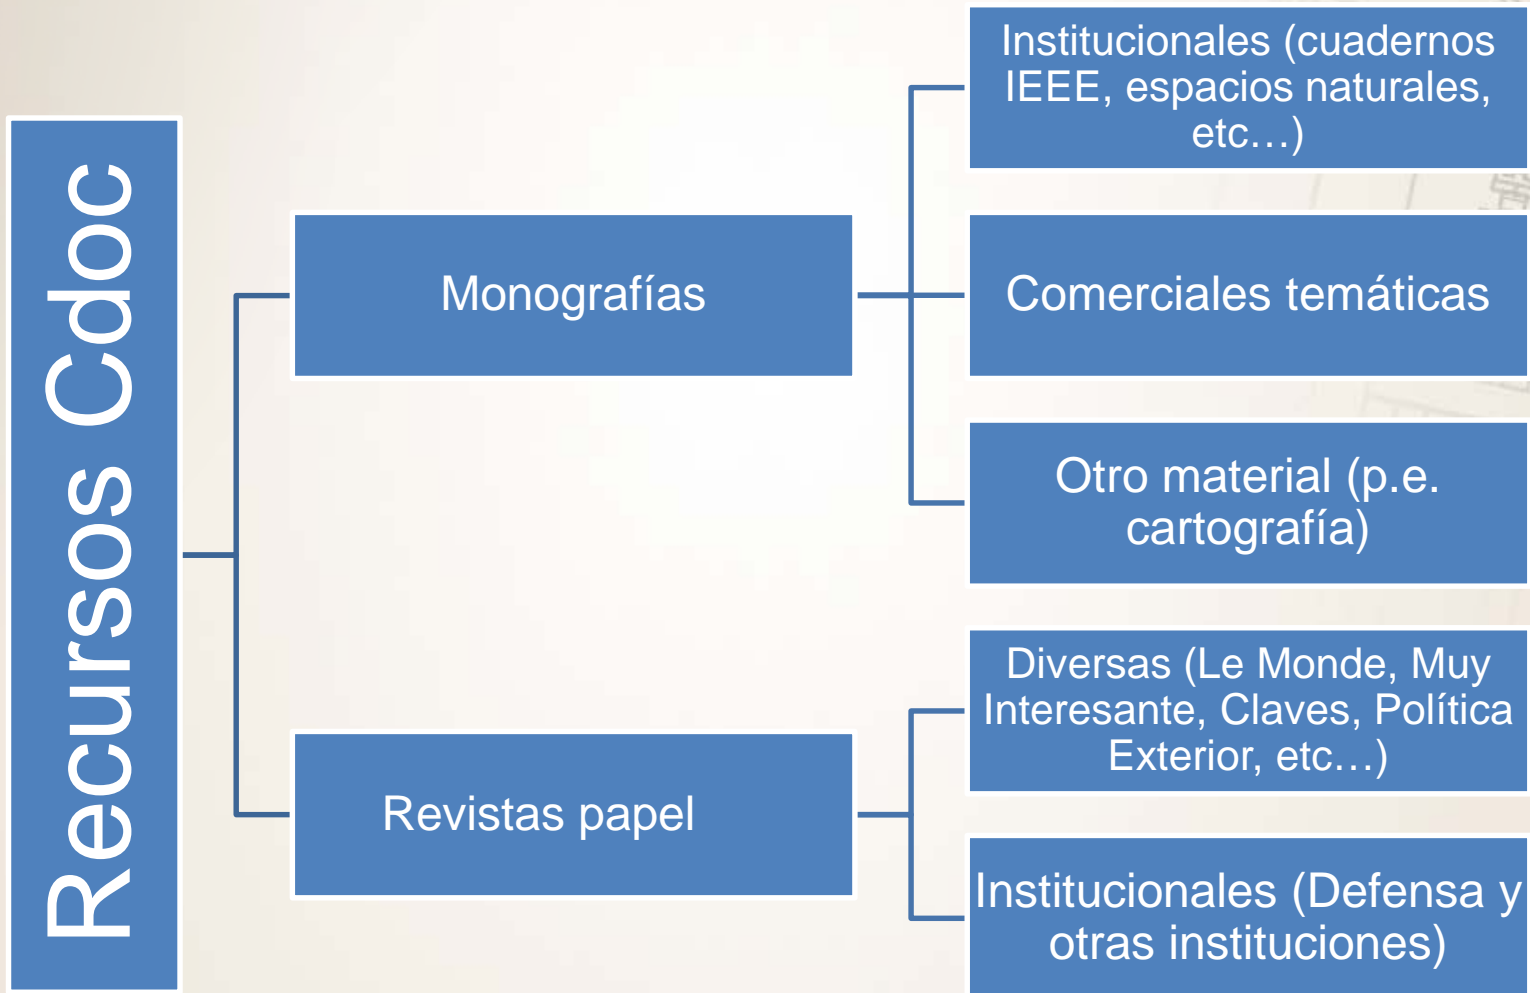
Recursos Cdoc

Monografías

Institucionales (cuadernos IEEE, espacios naturales, etc…)

Comerciales temáticas

Otro material (p.e. cartografía)

Revistas papel

Diversas (Le Monde, Muy Interesante, Claves, Política Exterior, etc…)

Institucionales (Defensa y otras instituciones)